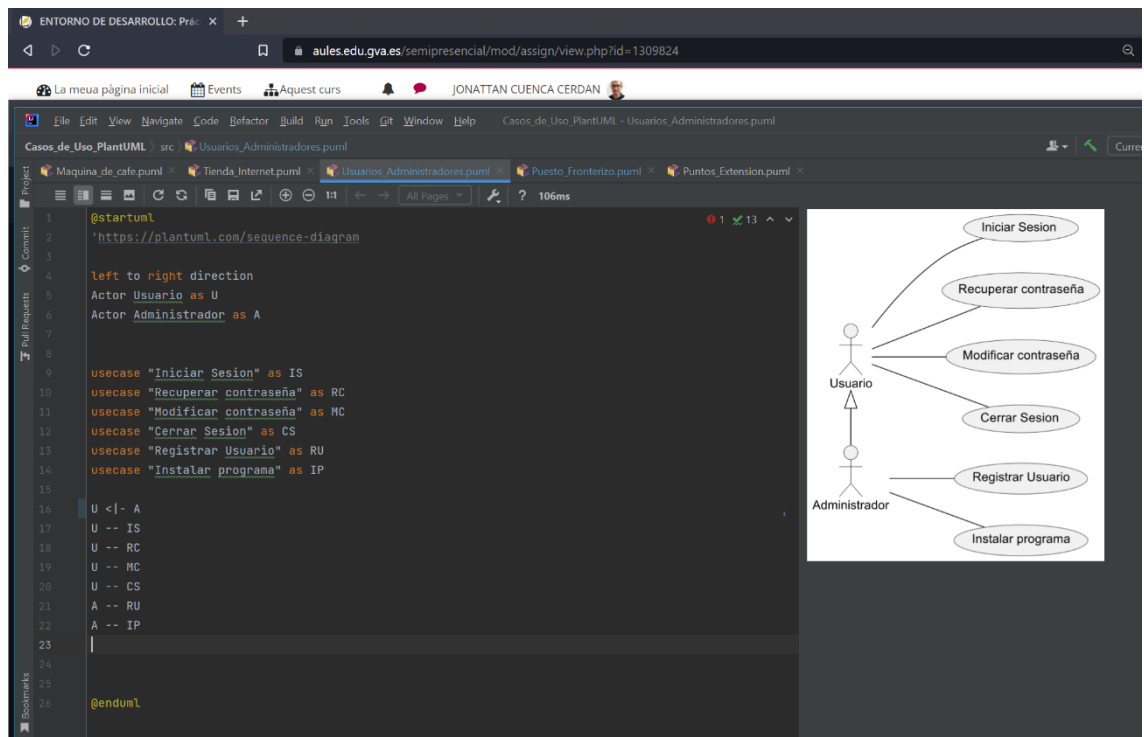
ENTORNO DE DESARROLLO: Prác ×  +

aules.edu.gva.es/semipresencial/mod/assign/view.php?id=1309824

La meua pàgina inicial  Events  Aquest curs  JONATTAN CUENCA CERDAN

File Edit View Navigate Code Refactor Build Run Tools Git Window Help  Casos_de_Uso_PlantUML - Usuarios_Administradores.puml

Casos_de_Uso_PlantUML > src > Usuarios_Administradores.puml  Curre

Maquina_de_cafe.puml ×  Tienda_Internet.puml ×  Usuarios_Administradores.puml ×  Puesto_Fronterizo.puml ×  Puntos_Extension.puml ×

1:1  All Pages  ? 106ms

Project  Commit  Pull Requests  Bookmarks

1 @startuml
2 'https://plantuml.com/sequence-diagram
3
4 left to right direction
5 Actor Usuario as U
6 Actor Administrador as A
7
8
9 usecase "Iniciar Sesion" as IS
10 usecase "Recuperar contraseña" as RC
11 usecase "Modificar contraseña" as MC
12 usecase "Cerrar Sesion" as CS
13 usecase "Registrar Usuario" as RU
14 usecase "Instalar programa" as IP
15
16 U <|- A
17 U -- IS
18 U -- RC
19 U -- MC
20 U -- CS
21 A -- RU
22 A -- IP
23
24
25
26 @enduml

1 13

Iniciar Sesion
Recuperar contraseña
Modificar contraseña
Usuario
Cerrar Sesion
Registrar Usuario
Administrador
Instalar programa